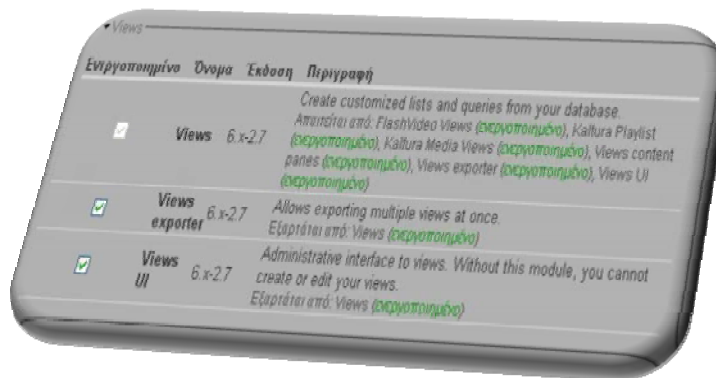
▾Views

| Ενεργοποιημένο | Όνομα | Έκδοση | Περιγραφή |
|---|---|---|---|
|  | Views | 6.x-2.7 | Create customized lists and queries from your database. Απαιτείται από: FlashVideo Views (ενεργοποιημένο), Kaltura Playlist (ενεργοποιημένο), Kaltura Media Views (ενεργοποιημένο), Views content panes (ενεργοποιημένο), Views exporter (ενεργοποιημένο), Views UI (ενεργοποιημένο) |
|  | Views exporter | 6.x-2.7 | Allows exporting multiple views at once. Εξαρτάται από: Views (ενεργοποιημένο) |
|  | Views UI | 6.x-2.7 | Administrative interface to views. Without this module, you cannot create or edit your views. Εξαρτάται από: Views (ενεργοποιημένο) |